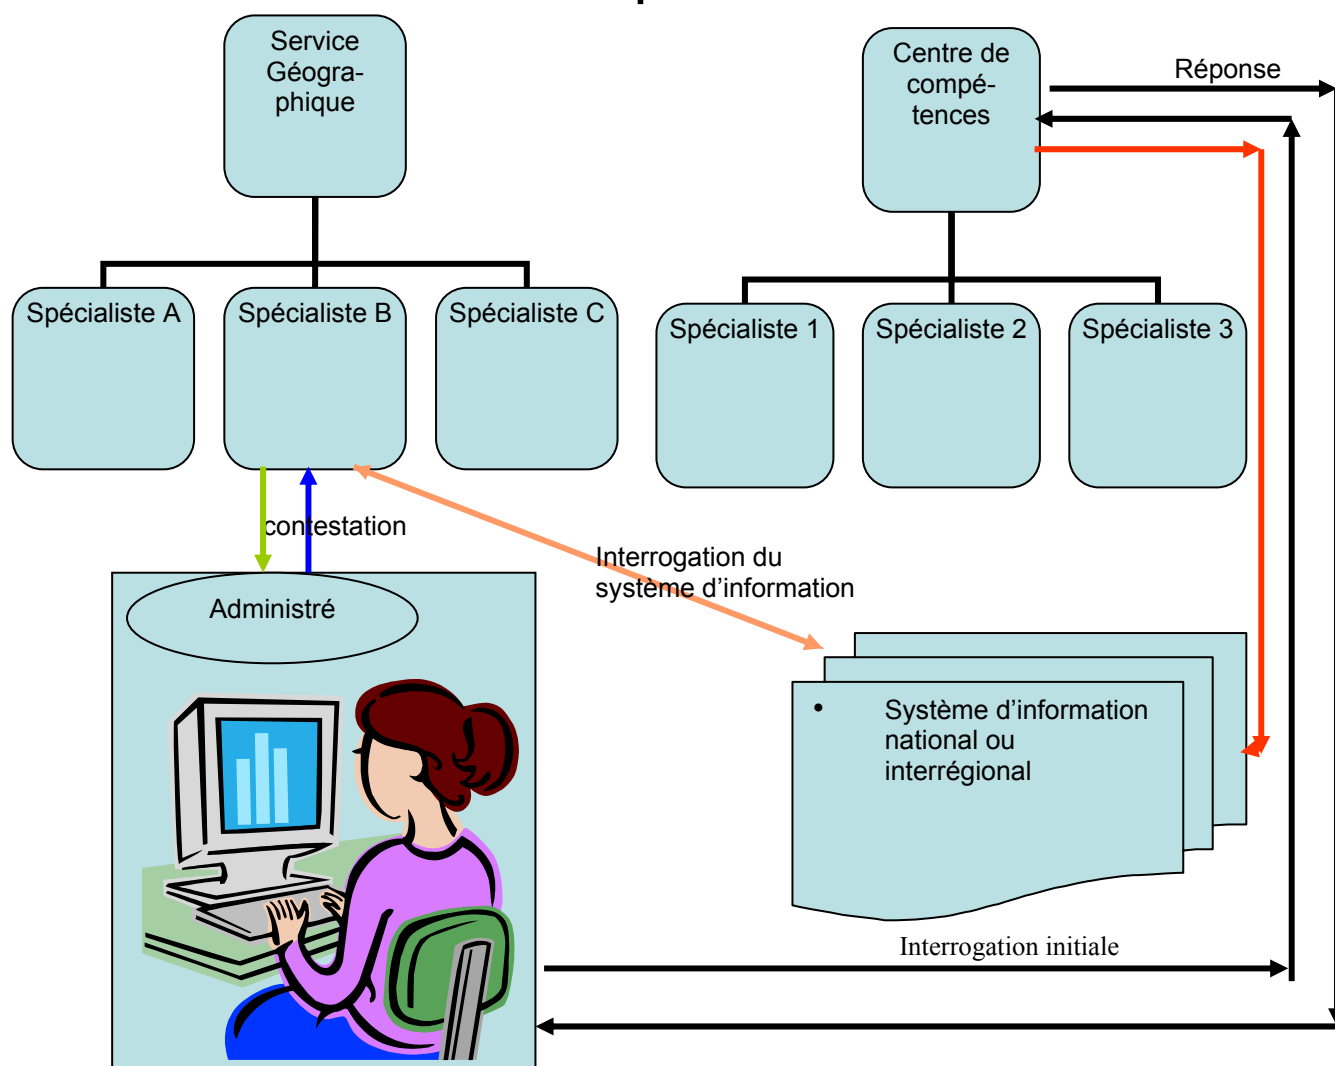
Service Géographique

Centre de compétences

Réponse

Spécialiste A

Spécialiste B

Spécialiste C

Spécialiste 1

Spécialiste 2

Spécialiste 3

contestation

Interrogation du système d'information

Administré

• Système d'information national ou interrégional

Interrogation initiale